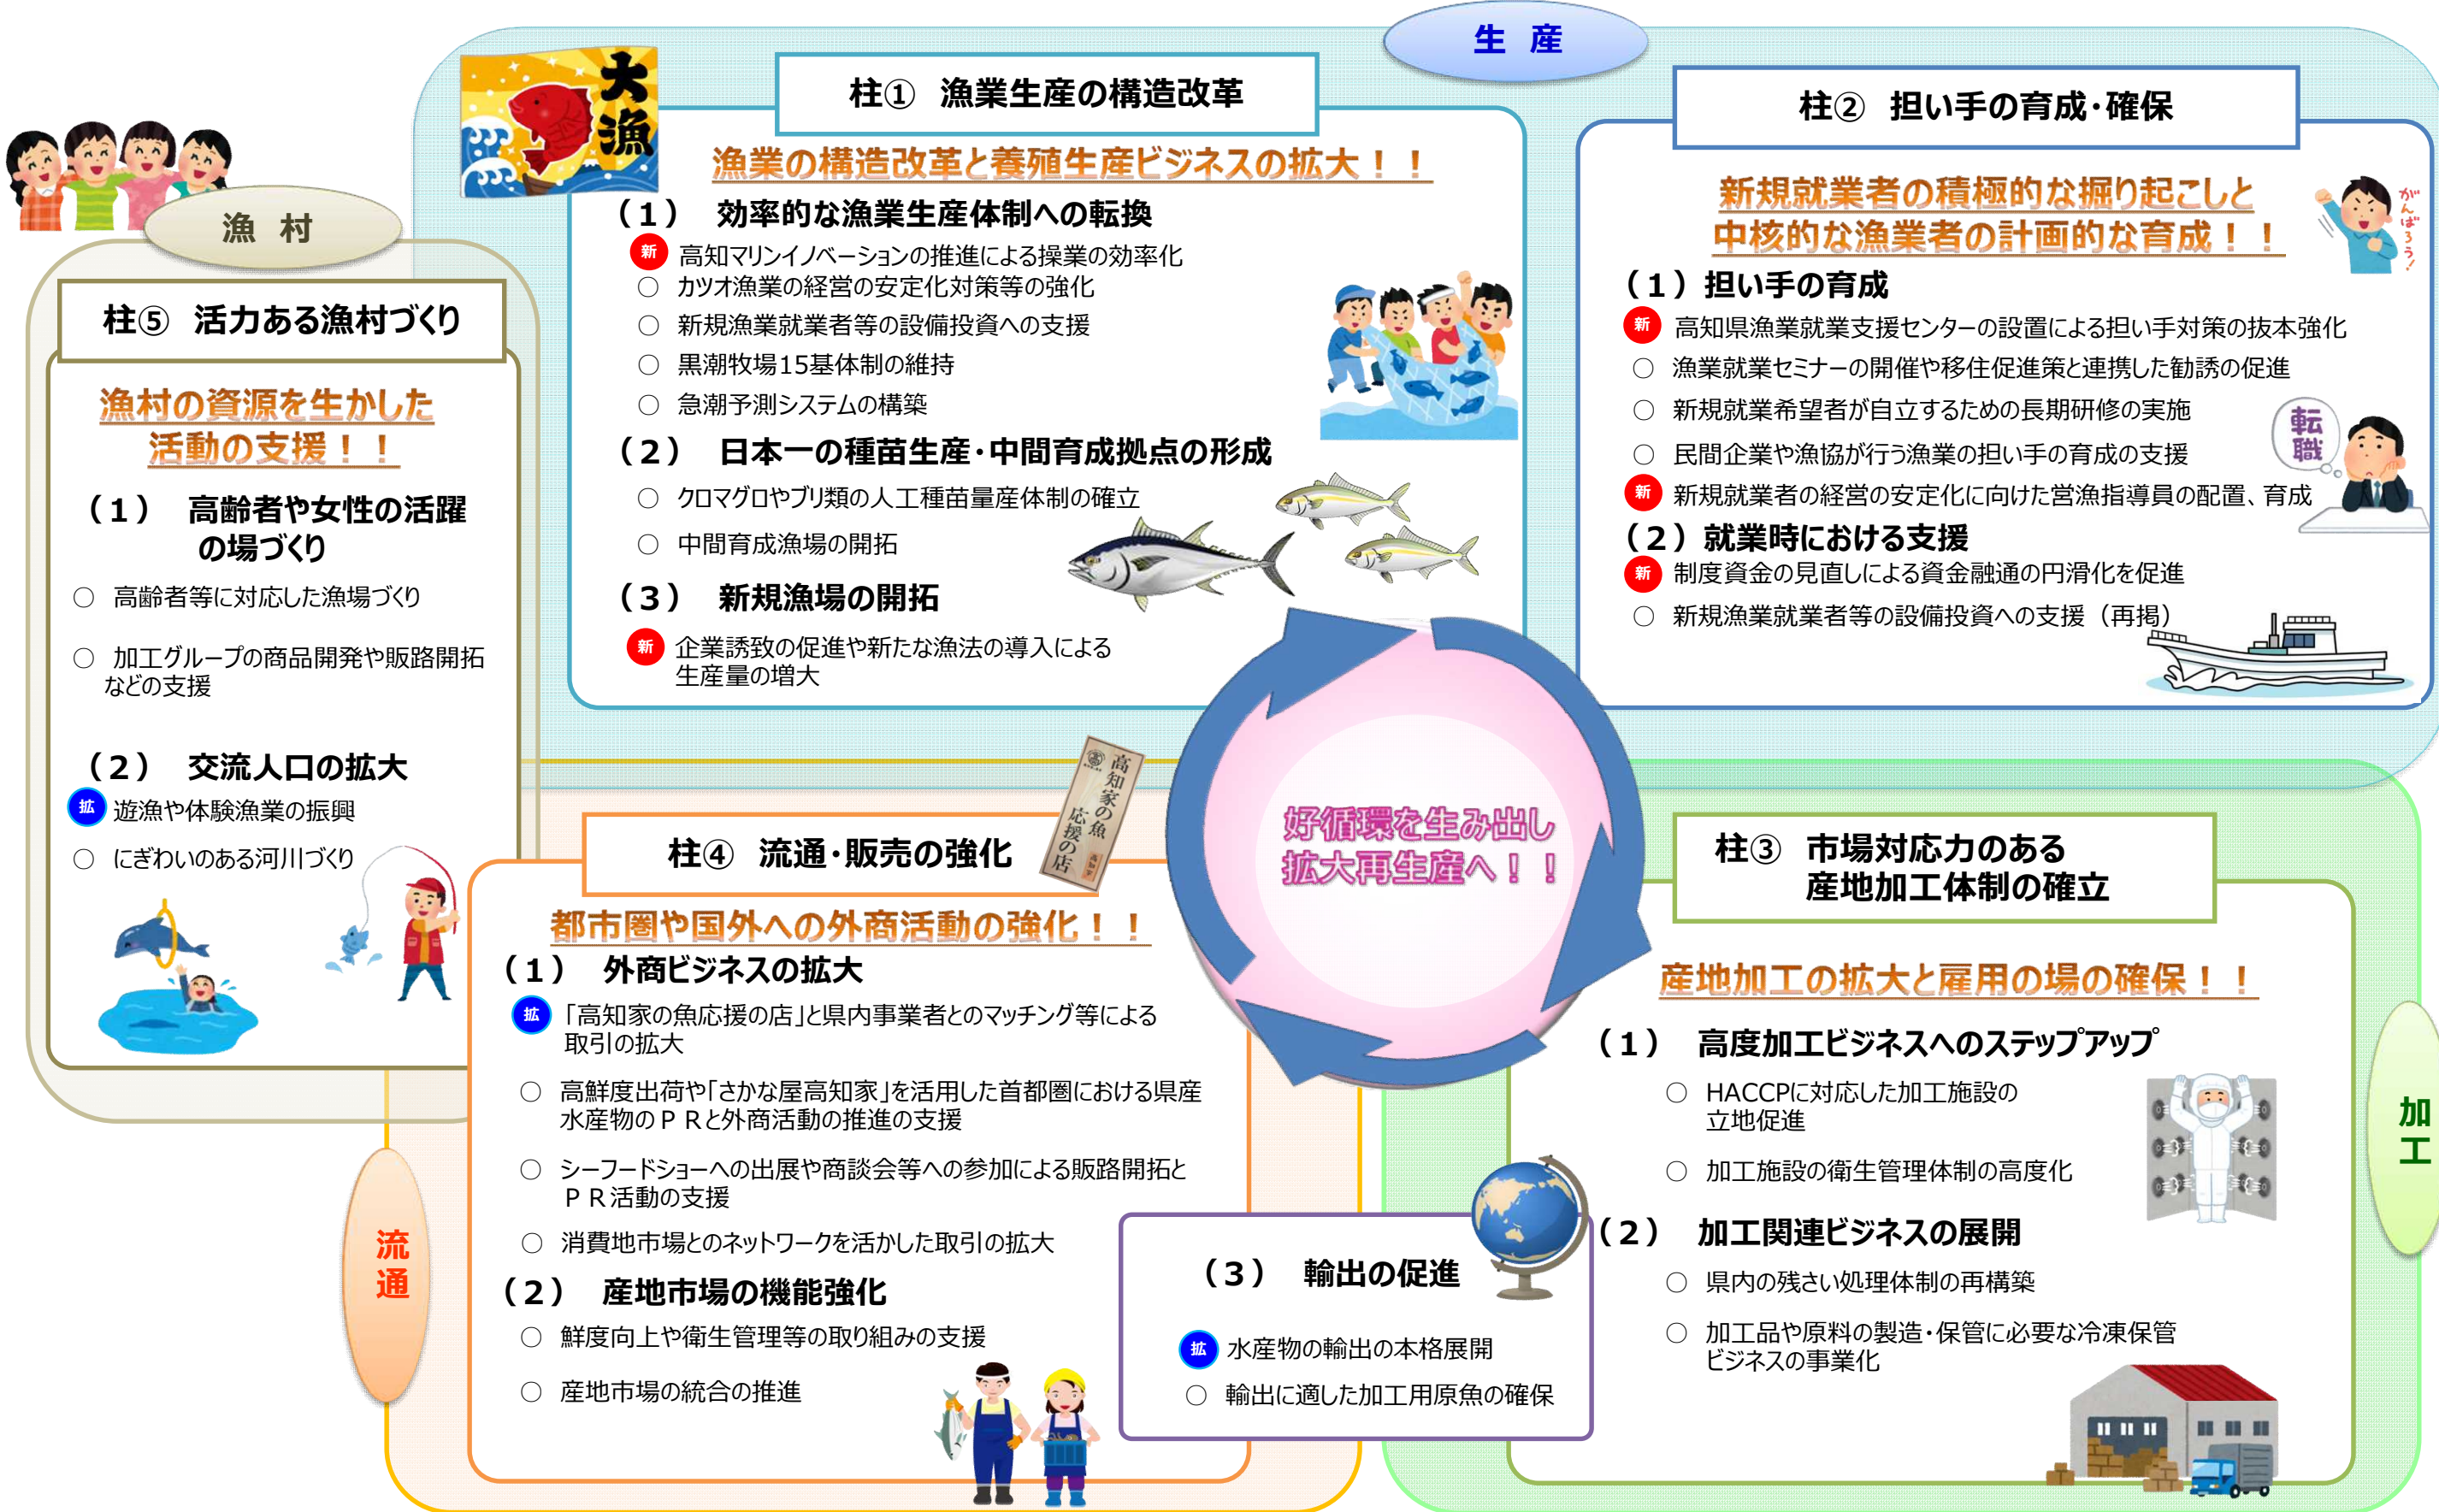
生 産

大漁

柱① 漁業生産の構造改革

漁業の構造改革と養殖生産ビジネスの拡大！！

（１） 効率的な漁業生産体制への転換
新 高知マリンイノベーションの推進による操業の効率化
○ カツオ漁業の経営の安定化対策等の強化
○ 新規漁業就業者等の設備投資への支援
○ 黒潮牧場15基体制の維持
○ 急潮予測システムの構築

（２） 日本一の種苗生産･中間育成拠点の形成
○ クロマグロやブリ類の人工種苗量産体制の確立
○ 中間育成漁場の開拓

（３） 新規漁場の開拓
新 企業誘致の促進や新たな漁法の導入による生産量の増大

柱② 担い手の育成･確保

新規就業者の積極的な掘り起こしと中核的な漁業者の計画的な育成！！

がんばろう！

（１）担い手の育成
新 高知県漁業就業支援センターの設置による担い手対策の抜本強化
○ 漁業就業セミナーの開催や移住促進策と連携した勧誘の促進
○ 新規就業希望者が自立するための長期研修の実施
○ 民間企業や漁協が行う漁業の担い手の育成の支援
新 新規就業者の経営の安定化に向けた営漁指導員の配置、育成

転職

（２）就業時における支援
新 制度資金の見直しによる資金融通の円滑化を促進
○ 新規漁業就業者等の設備投資への支援（再掲）

漁 村

柱⑤ 活力ある漁村づくり

漁村の資源を生かした活動の支援！！

（１） 高齢者や女性の活躍の場づくり
○ 高齢者等に対応した漁場づくり
○ 加工グループの商品開発や販路開拓などの支援

（２） 交流人口の拡大
拡 遊漁や体験漁業の振興
○ にぎわいのある河川づくり

高知家の魚応援の店

好循環を生み出し拡大再生産へ！！

柱④ 流通･販売の強化

都市圏や国外への外商活動の強化！！

（１） 外商ビジネスの拡大
拡 「高知家の魚応援の店」と県内事業者とのマッチング等による取引の拡大
○ 高鮮度出荷や「さかな屋高知家」を活用した首都圏における県産水産物のＰＲと外商活動の推進の支援
○ シーフードショーへの出展や商談会等への参加による販路開拓とＰＲ活動の支援
○ 消費地市場とのネットワークを活かした取引の拡大

（２） 産地市場の機能強化
○ 鮮度向上や衛生管理等の取り組みの支援
○ 産地市場の統合の推進

流通

（３） 輸出の促進
拡 水産物の輸出の本格展開
○ 輸出に適した加工用原魚の確保

柱③ 市場対応力のある産地加工体制の確立

産地加工の拡大と雇用の場の確保！！

（１） 高度加工ビジネスへのステップアップ
○ HACCPに対応した加工施設の立地促進
○ 加工施設の衛生管理体制の高度化

（２） 加工関連ビジネスの展開
○ 県内の残さい処理体制の再構築
○ 加工品や原料の製造･保管に必要な冷凍保管ビジネスの事業化

加工